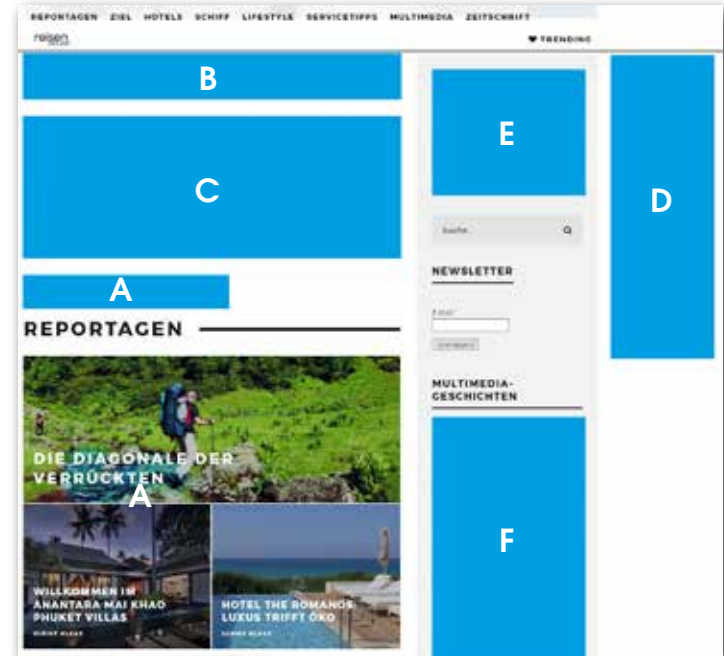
REPORTAGEN ZIEL HOTELS SCHIFF LIFESTYLE SERVICETIPPS MULTIMEDIA ZEITSCHRIFT

reisen

♥ TRENDING

B

C

A

REPORTAGEN

DIE DIAGONALE DER VERRÜCKTEN

A

WILLKOMMEN IM ANANTARA MAI KHAO PHUKET VILLAS

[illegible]

HOTEL THE ROMANOS LUXUS TRIFFT ÖKO

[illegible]

E

Suche

NEWSLETTER

E-Mail

Eintragen

MULTIMEDIA-GESCHICHTEN

F

D